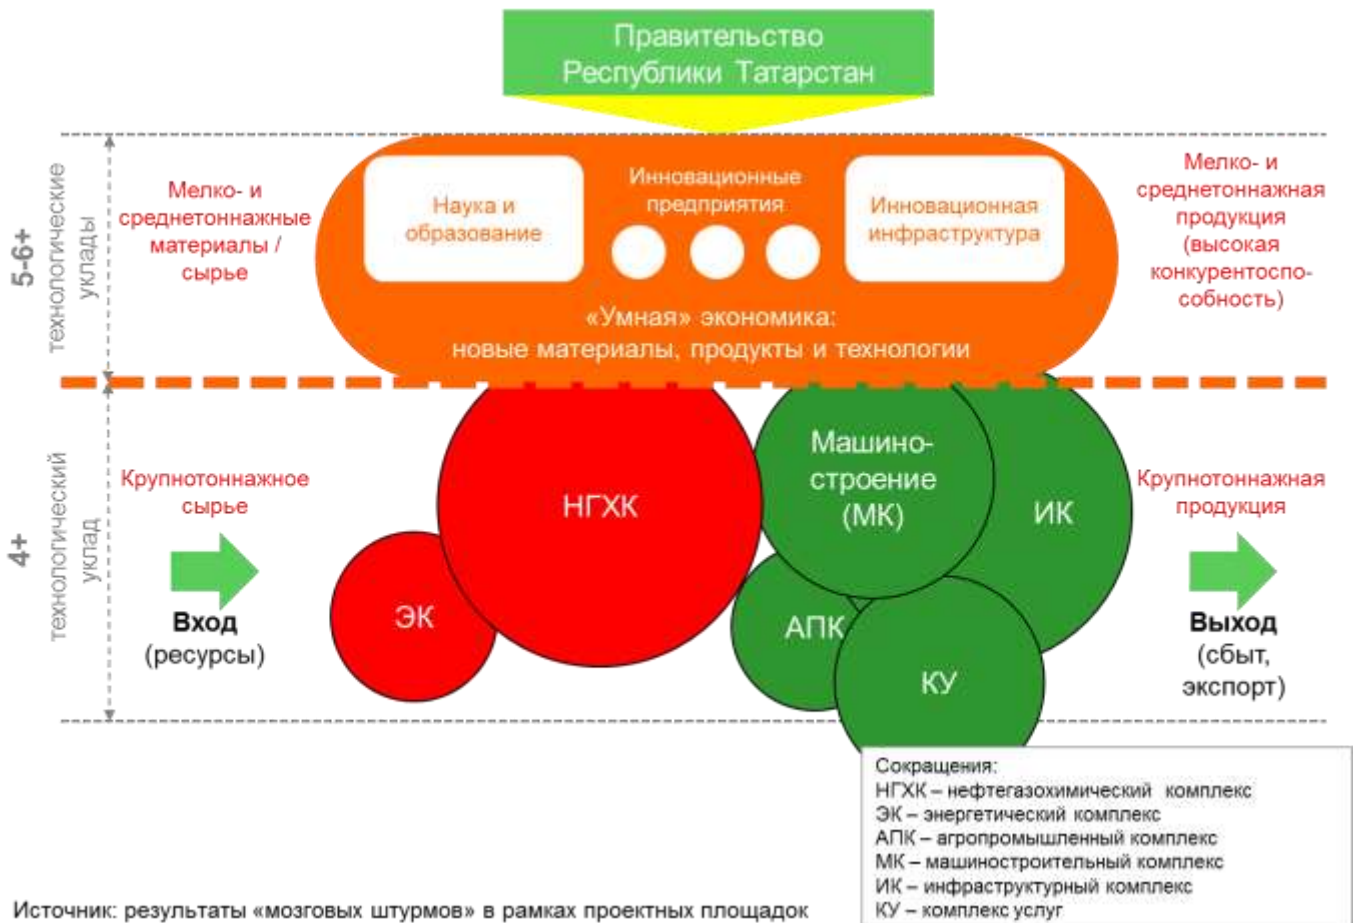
Правительство Республики Татарстан

5-6+ технологические уклады

Мелко- и среднетоннажные материалы / сырье

Наука и образование

Инновационные предприятия

Инновационная инфраструктура

«Умная» экономика: новые материалы, продукты и технологии

Мелко- и среднетоннажная продукция (высокая конкурентоспособность)

4+ технологический уклад

Крупнотоннажное сырье

Вход (ресурсы)

ЭК

НГХК

Машиностроение (МК)

ИК

АПК

КУ

Крупнотоннажная продукция

Выход (сбыт, экспорт)

Сокращения:
НГХК – нефтегазохимический комплекс
ЭК – энергетический комплекс
АПК – агропромышленный комплекс
МК – машиностроительный комплекс
ИК – инфраструктурный комплекс
КУ – комплекс услуг

Источник: результаты «мозговых штурмов» в рамках проектных площадок